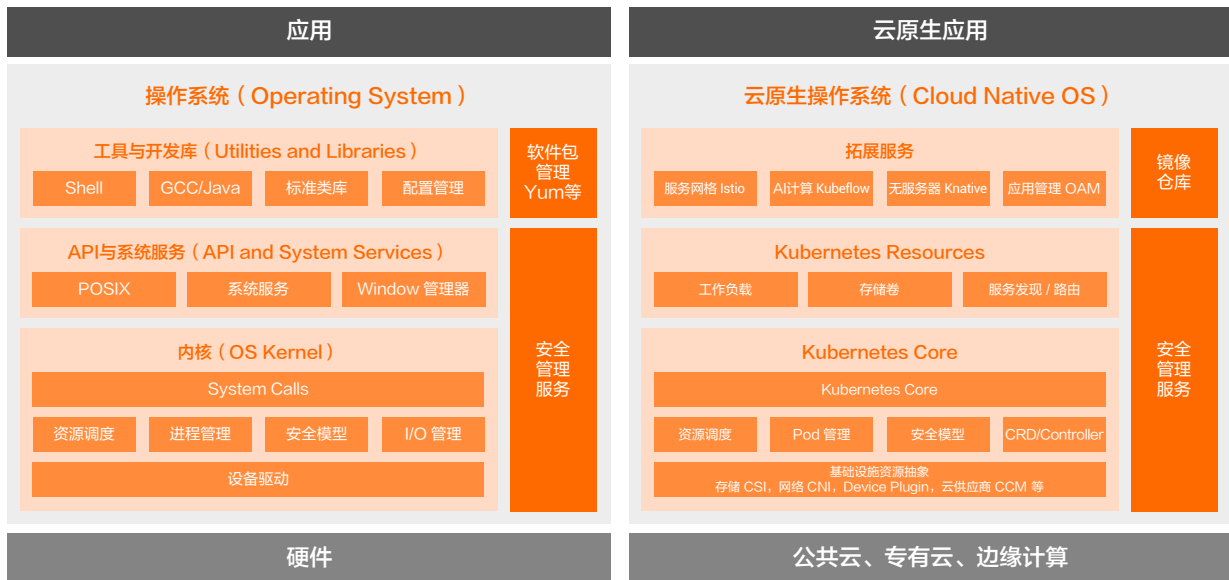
应用

操作系统（Operating System）

工具与开发库（Utilities and Libraries）

Shell

GCC/Java

标准类库

配置管理

软件包管理 Yum等

API与系统服务（API and System Services）

POSIX

系统服务

Window 管理器

内核（OS Kernel）

System Calls

资源调度

进程管理

安全模型

I/O 管理

设备驱动

安全管理服务

硬件

云原生应用

云原生操作系统（Cloud Native OS）

拓展服务

服务网格 Istio

AI计算 Kubeflow

无服务器 Knative

应用管理 OAM

镜像仓库

Kubernetes Resources

工作负载

存储卷

服务发现 / 路由

Kubernetes Core

Kubernetes Core

资源调度

Pod 管理

安全模型

CRD/Controller

基础设施资源抽象
存储 CSI，网络 CNI，Device Plugin，云供应商 CCM 等

安全管理服务

公共云、专有云、边缘计算